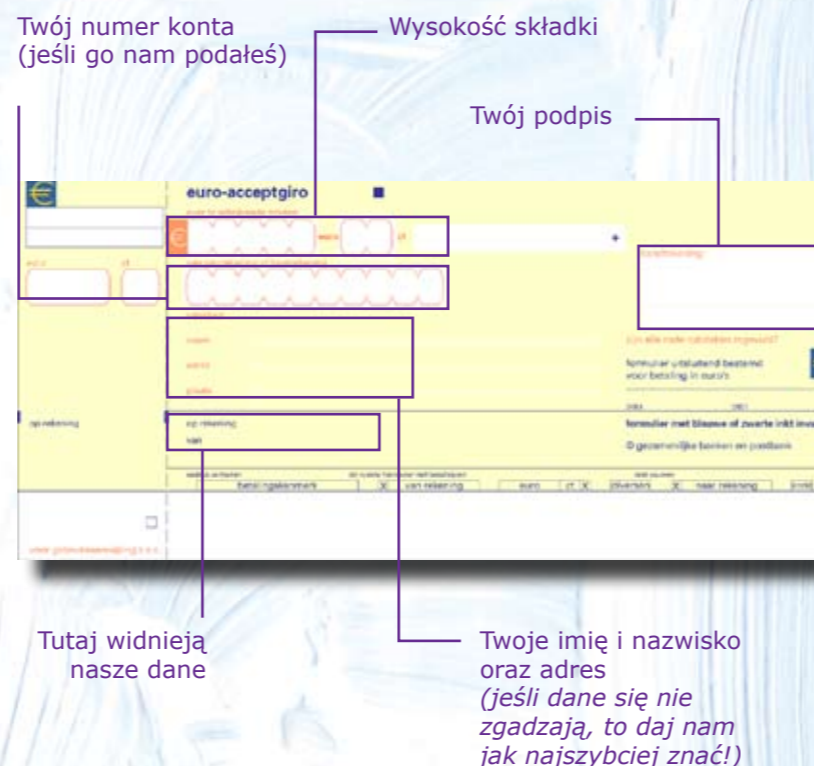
Twój numer konta
(jeśli go nam podałeś)

Wysokość składki

Twój podpis

euro-acceptgiro

euro

ct

op rekening

op rekening

van

formulier uitsluitend bestemd voor betaling in euro's

formulier met blauwe of zwarte inkt inv

© gezamenlijke banken en postbank

betalingskenmerk

van rekening

euro

ct

naar rekening

Tutaj widnieją nasze dane

Twoje imię i nazwisko oraz adres
(jeśli dane się nie zgadzają, to daj nam jak najszybciej znać!)